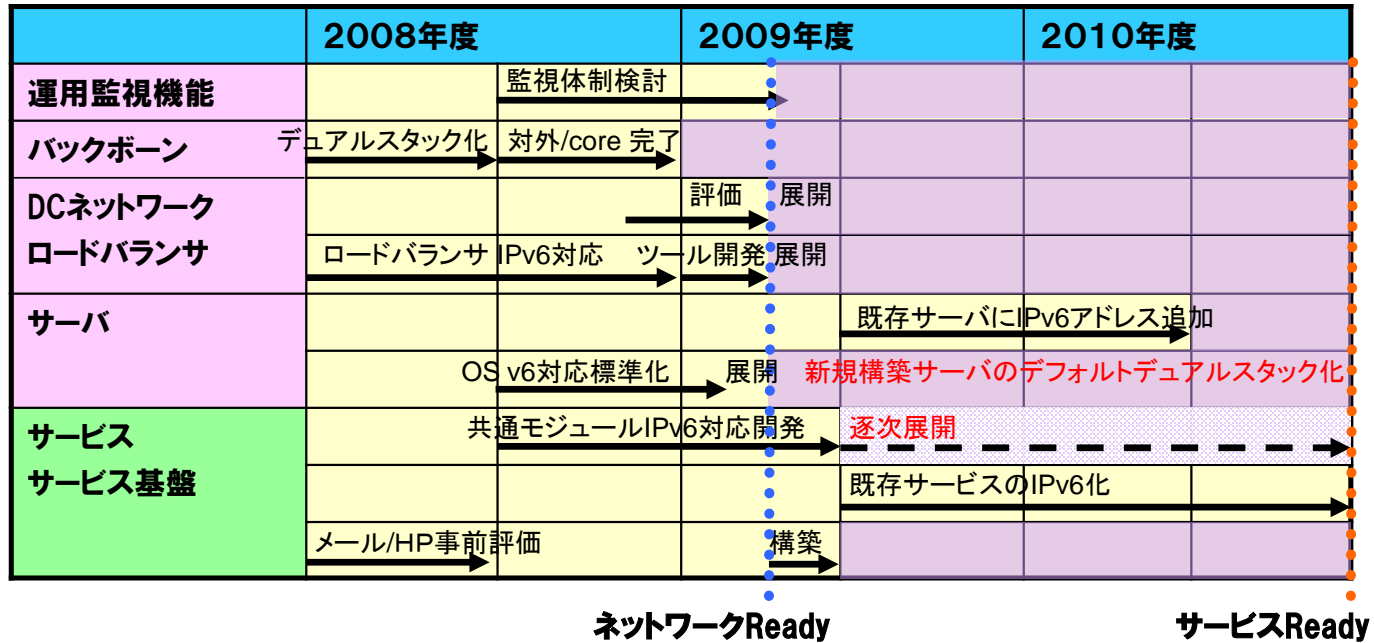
| | 2008年度 | 2009年度 | 2010年度 |
|---|---|---|---|
| 運用監視機能 | 監視体制検討 | | |
| バックボーン | デュアルスタック化 対外/core 完了 | | |
| DCネットワーク | | 評価 展開 | |
| ロードバランサ | ロードバランサ IPv6対応 | ツール開発 展開 | |
| サーバ | | 既存サーバにIPv6アドレス追加 | |
| | OS v6対応標準化 | 展開 新規構築サーバのデフォルトデュアルスタック化 | |
| サービス | 共通モジュールIPv6対応開発 | 逐次展開 | |
| サービス基盤 | | 既存サービスのIPv6化 | |
| | メール/HP事前評価 | 構築 | |

ネットワークReady

サービスReady